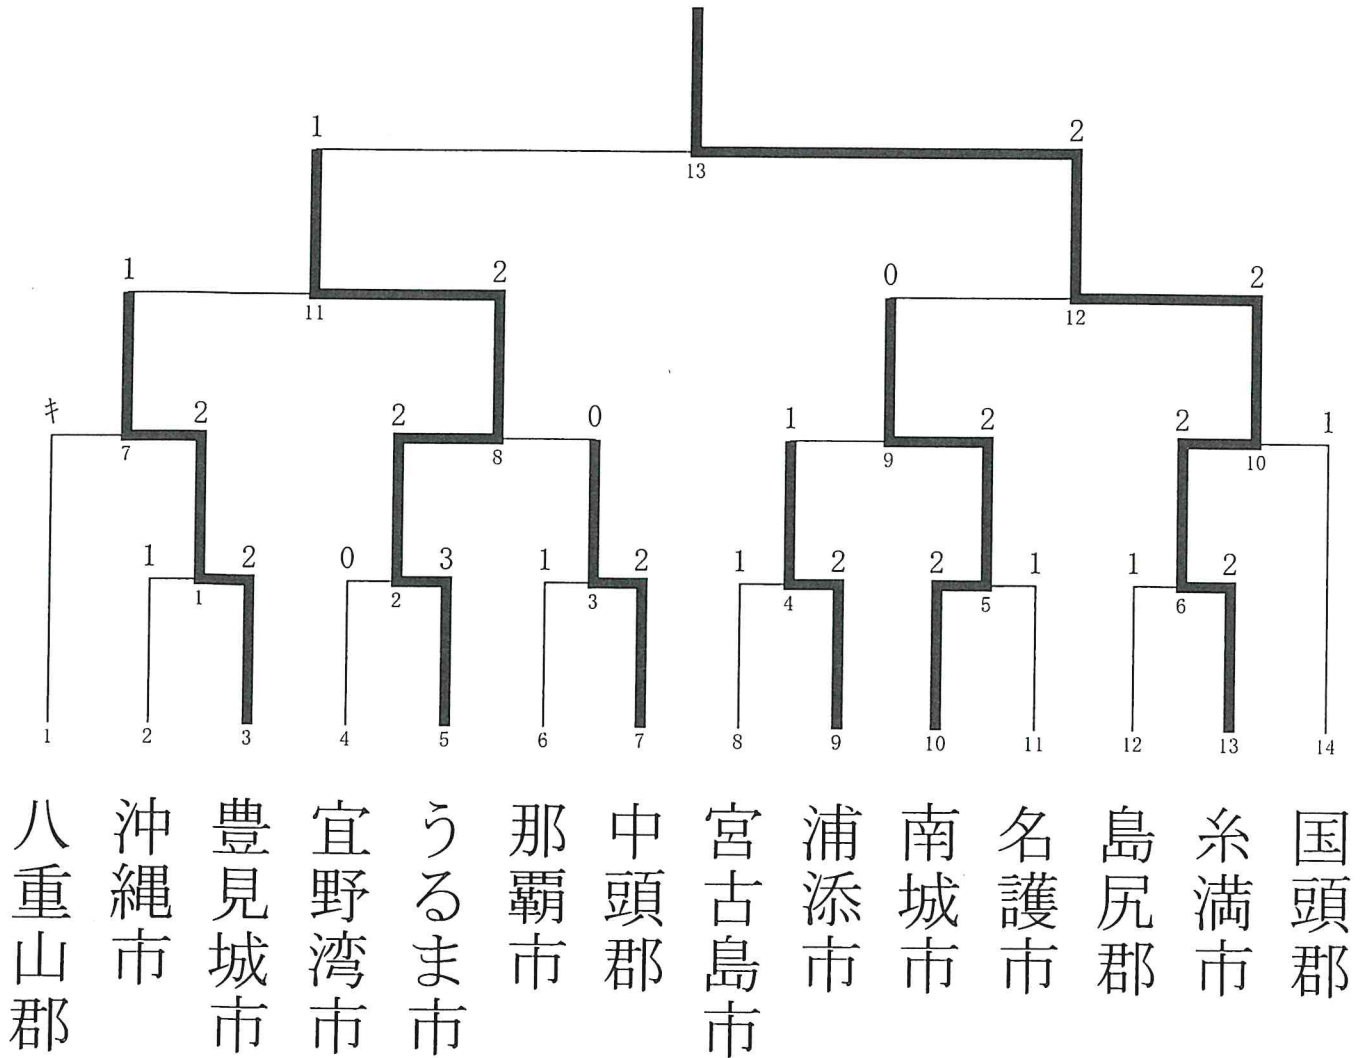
1 2
13
1 2 0 2
11 12
キ 2 2 0 1 2 2 1
7 8 9 10
1 2 0 3 1 2 1 2 2 1 1 2
1 2 3 4 5 6
1 2 3 4 5 6 7 8 9 10 11 12 13 14

八重山郡
沖縄市
豊見城市
宜野湾市
うるま市
那覇市
中頭郡
宮古島市
浦添市
南城市
名護市
島尻郡
糸満市
国頭郡